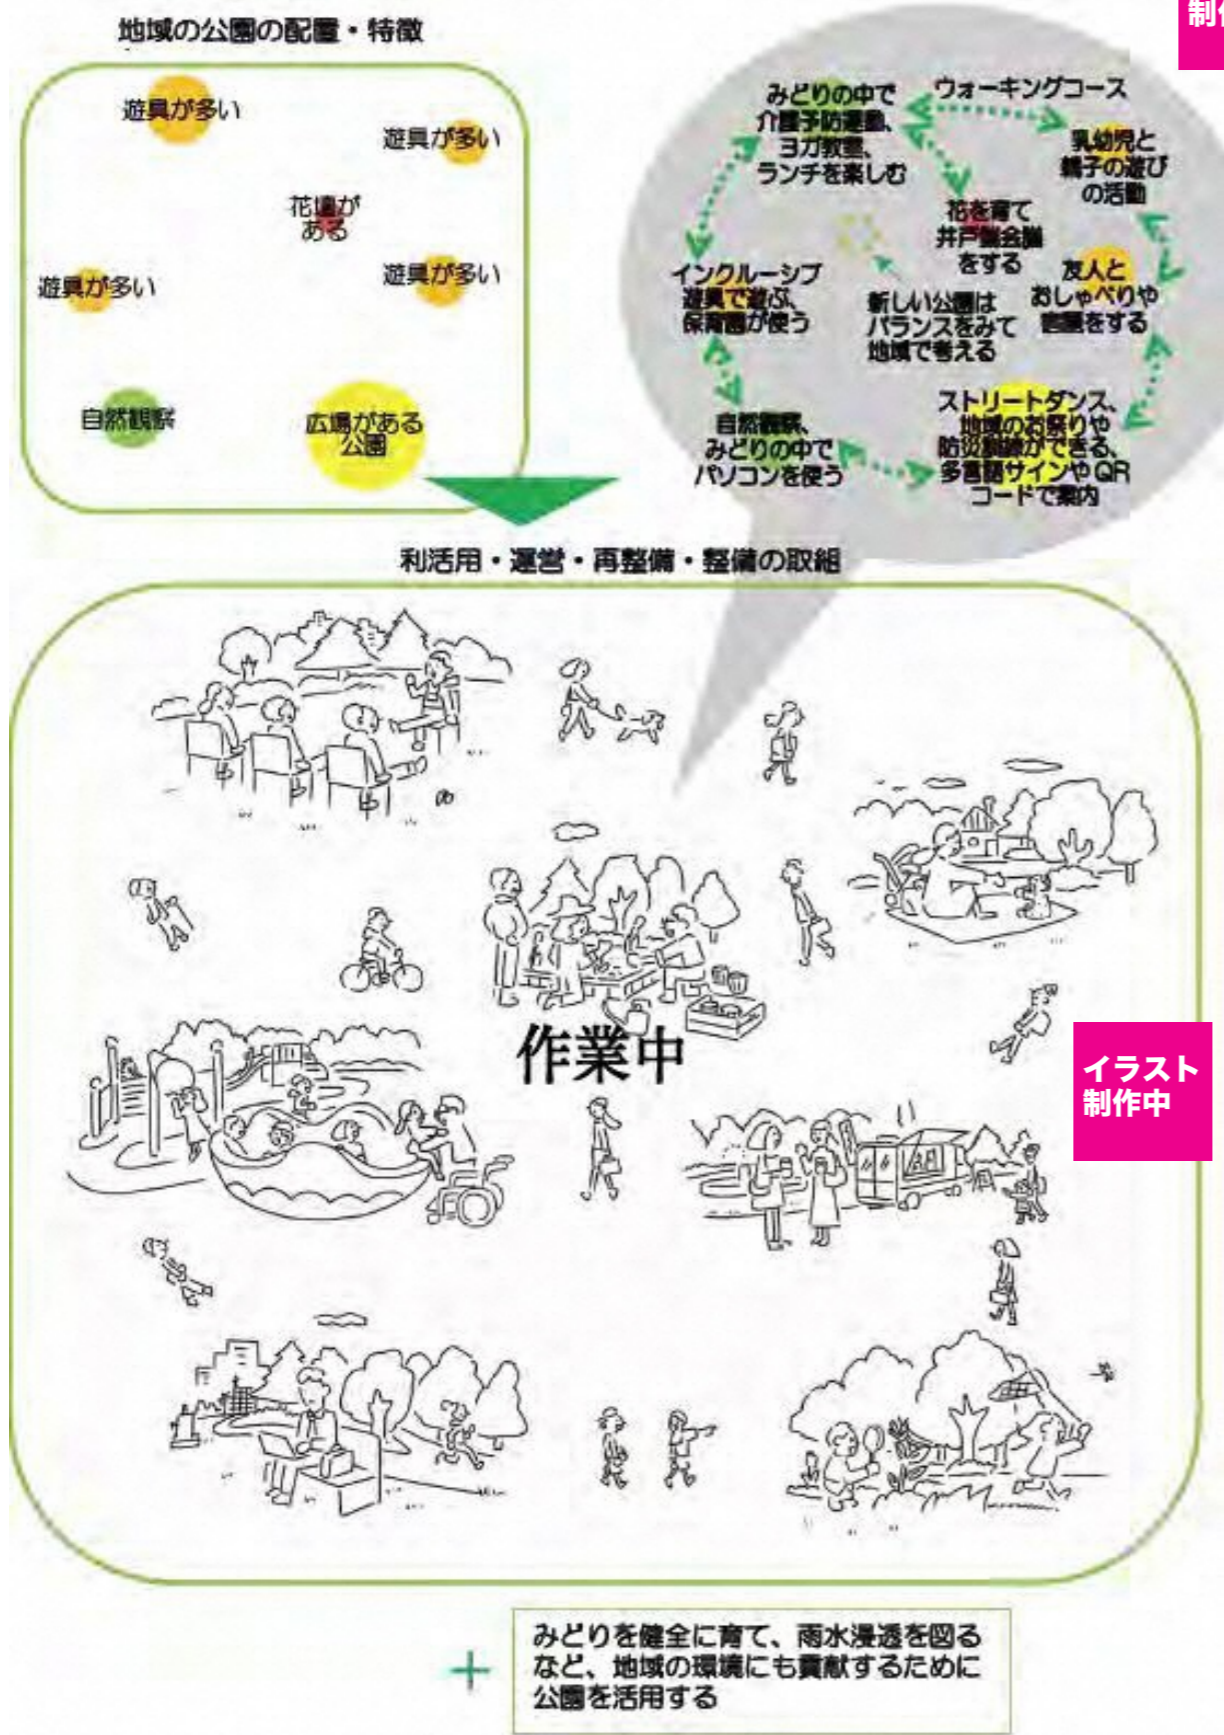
制作

地域の公園の配置・特徴

遊具が多い

遊具が多い

花壇がある

遊具が多い

遊具が多い

自然観察

広場がある公園

みどりの中で介護予防運動、ヨガ教室、ランチを楽しむ

ウォーキングコース

乳幼児と親子の遊びの活動

花を育て井戸端会議をする

インクルーシブ遊具で遊ぶ、保育園が使う

新しい公園はバランスをみて地域で考える

友人とおしゃべりや読書をする

自然観察、みどりの中でパソコンを使う

ストリートダンス、地域のお祭りや防災訓練ができる、多言語サインやQRコードで案内

利活用・運営・再整備・整備の取組

作業中

イラスト制作中

+

みどりを健全に育て、雨水浸透を図るなど、地域の環境にも貢献するために公園を活用する